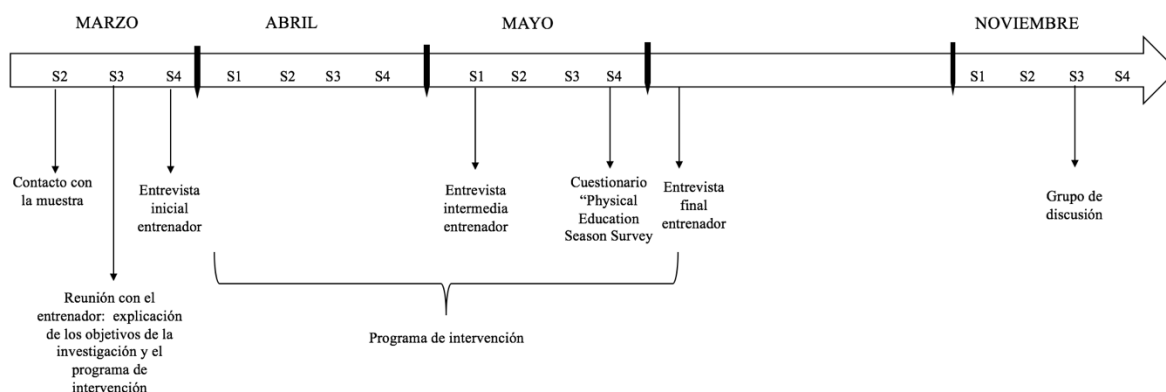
MARZO

ABRIL

MAYO

NOVIEMBRE

S2 S3 S4 S1 S2 S3 S4 S1 S2 S3 S4 S1 S2 S3 S4

Contacto con la muestra

Entrevista inicial entrenador

Entrevista intermedia entrenador

Cuestionario "Physical Education Season Survey

Entrevista final entrenador

Grupo de discusión

Reunión con el entrenador: explicación de los objetivos de la investigación y el programa de intervención

Programa de intervención